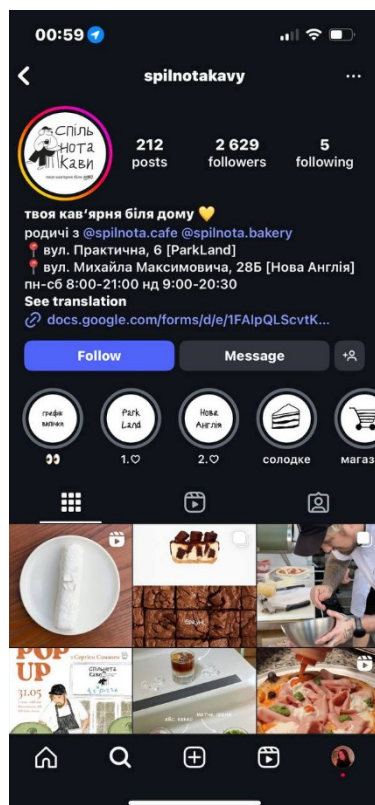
00:59

spilnotakavy

Спіль нота кави
твоя кав'ярня біля дому

212 posts
2 629 followers
5 following

твоя кав'ярня біля дому 💛
родичі з @spilnota.cafe @spilnota.bakery
📍 вул. Практична, 6 [ParkLand]
📍 вул. Михайла Максимовича, 28Б [Нова Англія]
пн-сб 8:00-21:00 нд 9:00-20:30
See translation
docs.google.com/forms/d/e/1FAIpQLScvtK...

Follow
Message

графік випічки
👀
Park Land
1.♡
Нова Англія
2.♡
солодке
магаз

POP UP
31.05
Спільнота Кави